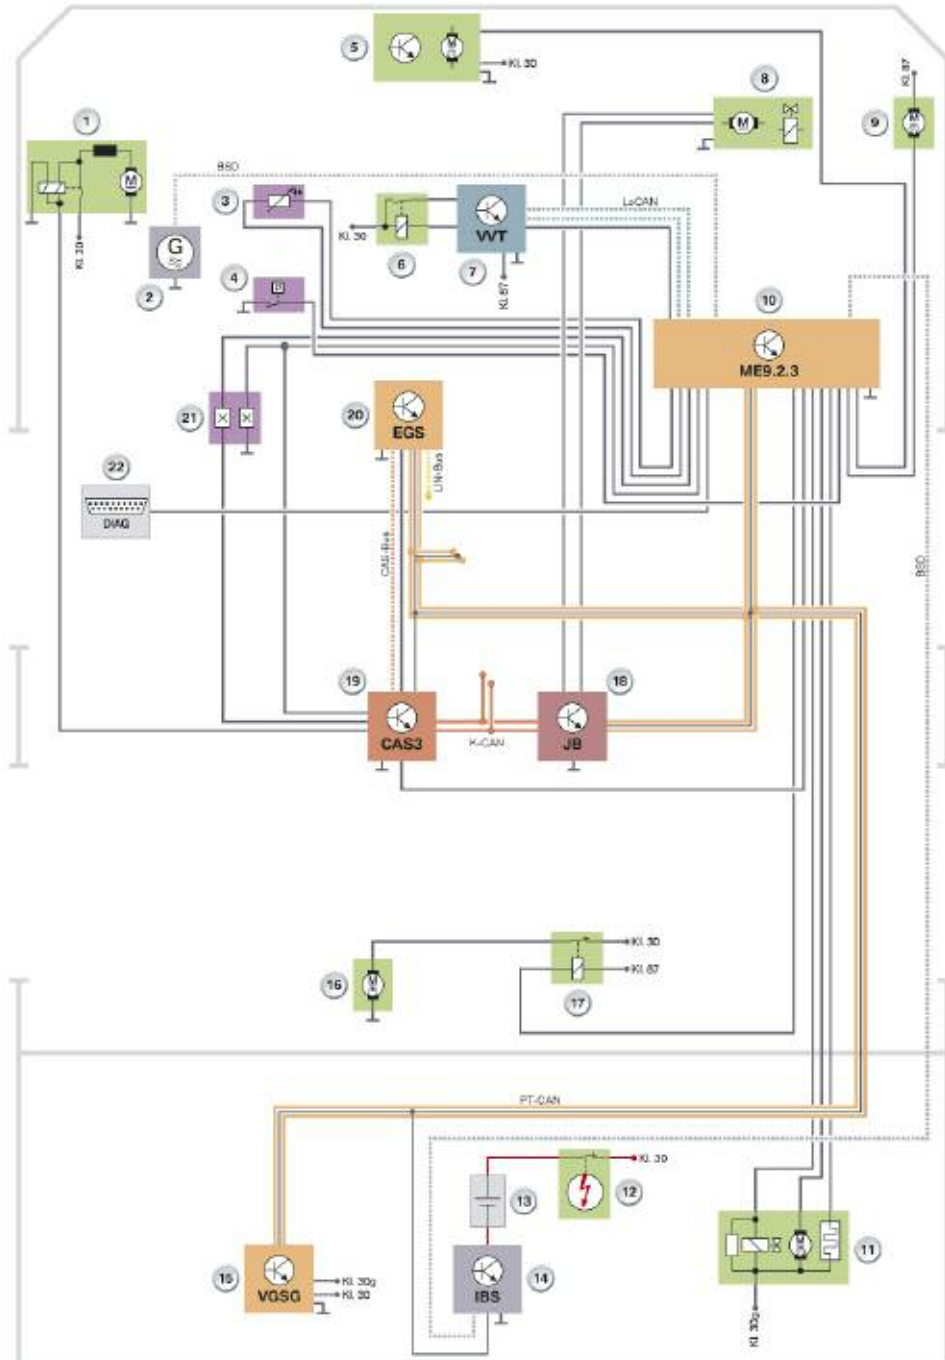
5
Kl. 30
8
Kl. 87
9
1
BSD
LoCAN
3
Kl. 30
VVT
6
7
Kl. 87
G
2
4
10
ME9.2.3
21
20
EGS
LIN-Bus
22
DIAG
CAS-Bus
BSD
19
18
CAS3
K-CAN
JB
Kl. 30
Kl. 87
16
17
PT-CAN
Kl. 30
13
12
11
15
VGSG
Kl. 30g
Kl. 30
IBS
14
Kl. 30g